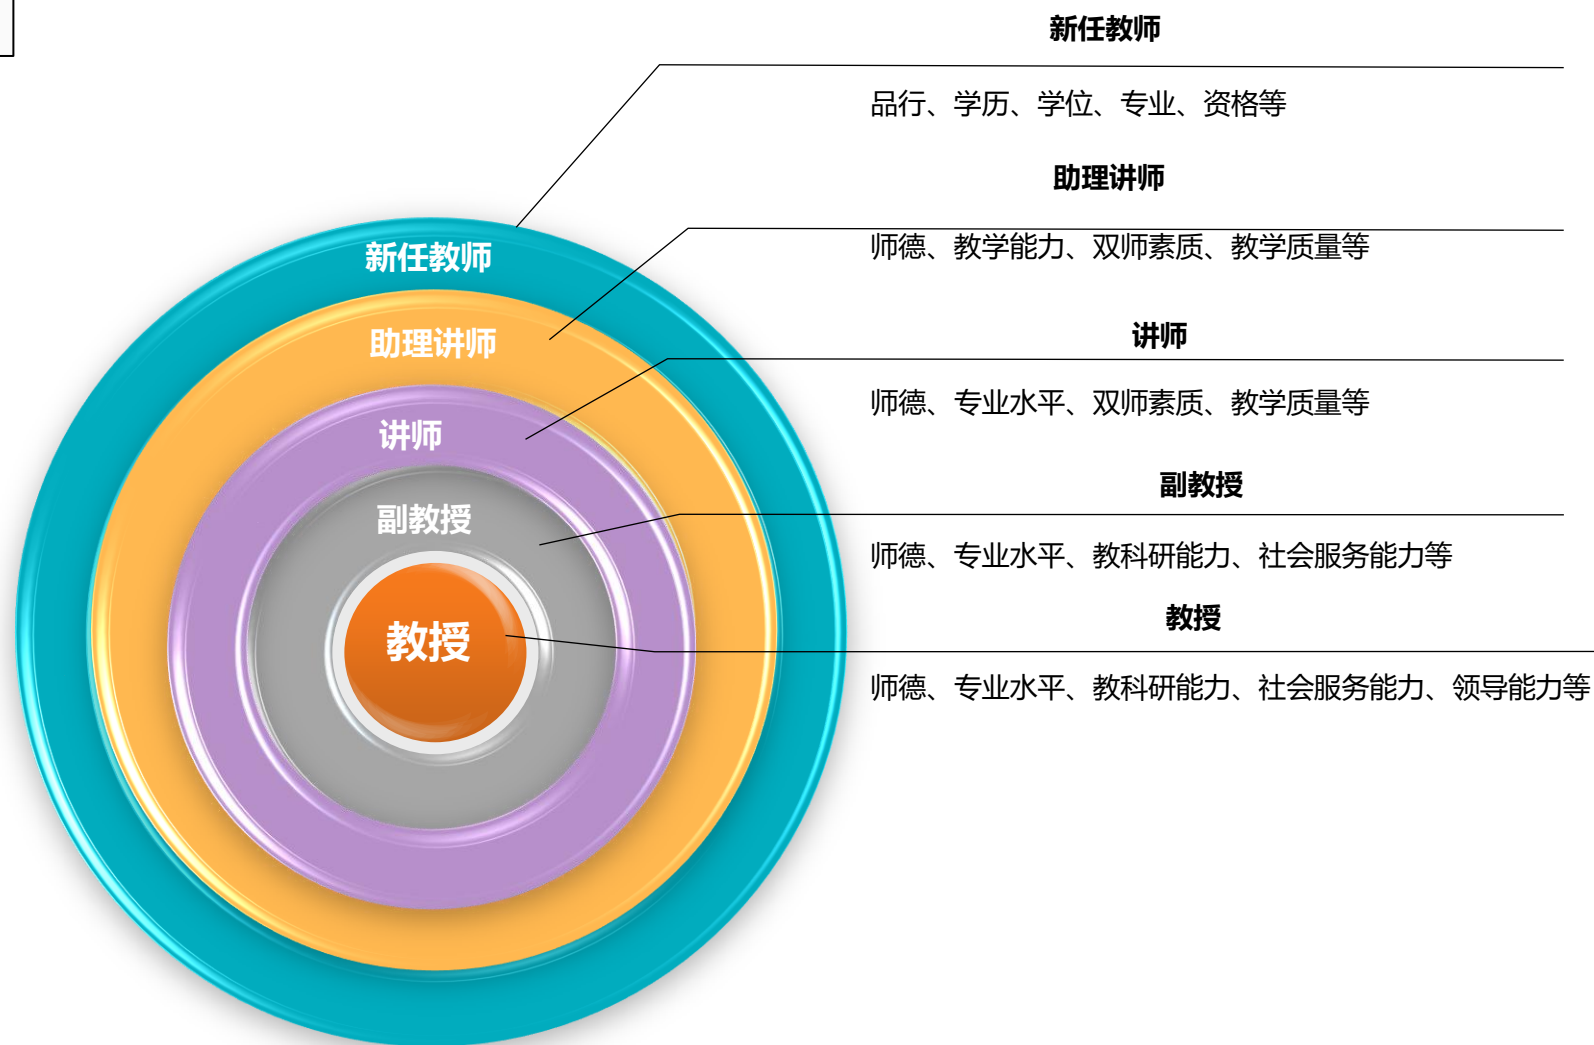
新任教师

品行、学历、学位、专业、资格等

助理讲师

师德、教学能力、双师素质、教学质量等

讲师

师德、专业水平、双师素质、教学质量等

副教授

师德、专业水平、教科研能力、社会服务能力等

教授

师德、专业水平、教科研能力、社会服务能力、领导能力等

新任教师

助理讲师

讲师

副教授

教授